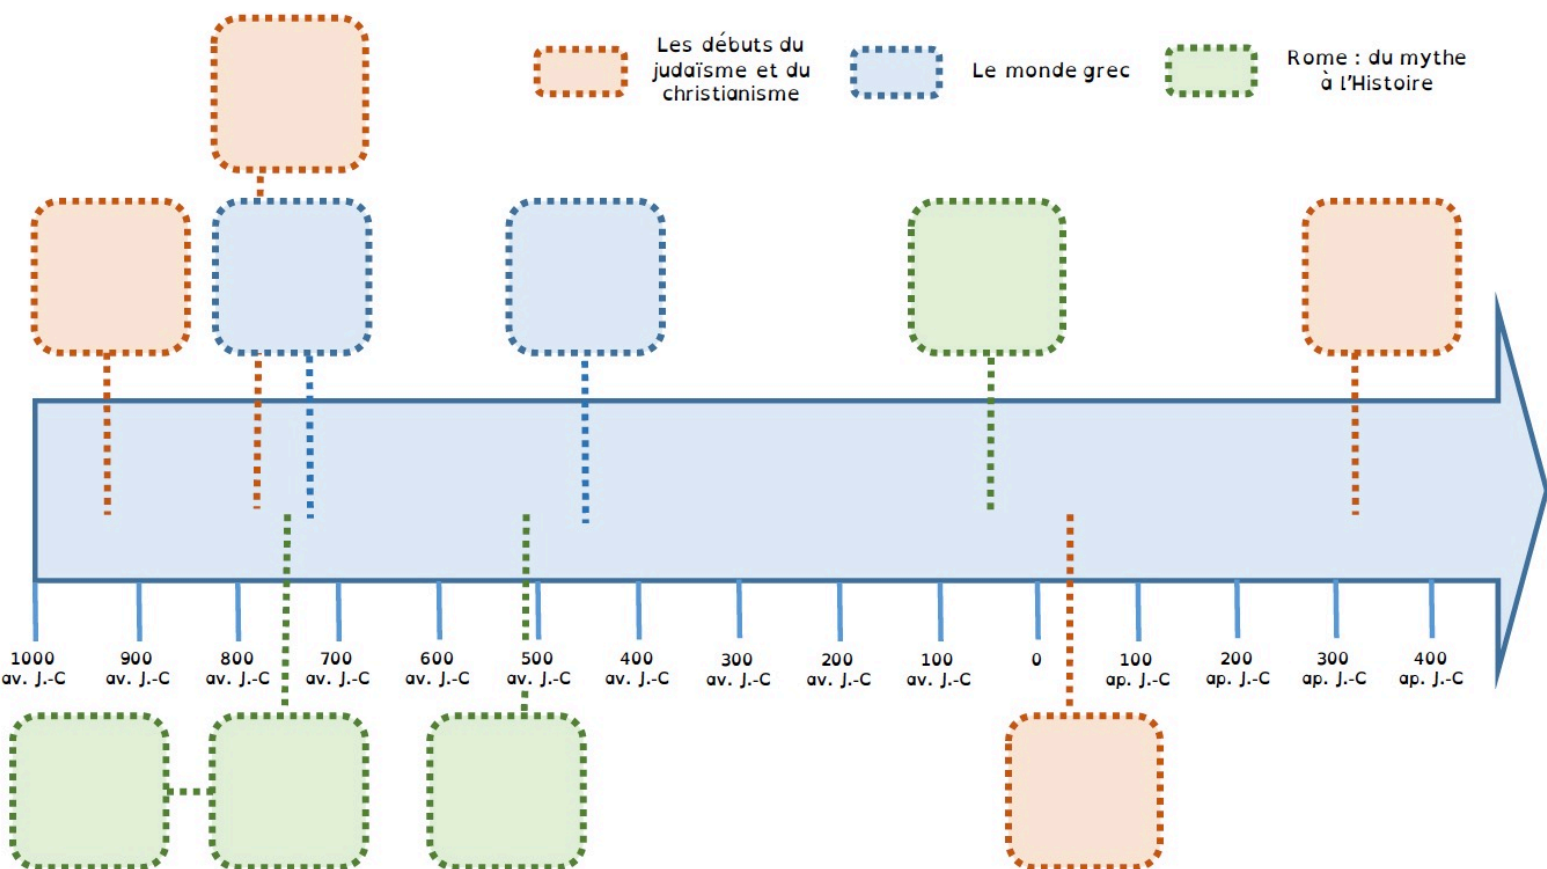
Les débuts du judaïsme et du christianisme

Le monde grec

Rome : du mythe à l'Histoire

1000 av. J.-C

900 av. J.-C

800 av. J.-C

700 av. J.-C

600 av. J.-C

500 av. J.-C

400 av. J.-C

300 av. J.-C

200 av. J.-C

100 av. J.-C

0

100 ap. J.-C

200 ap. J.-C

300 ap. J.-C

400 ap. J.-C